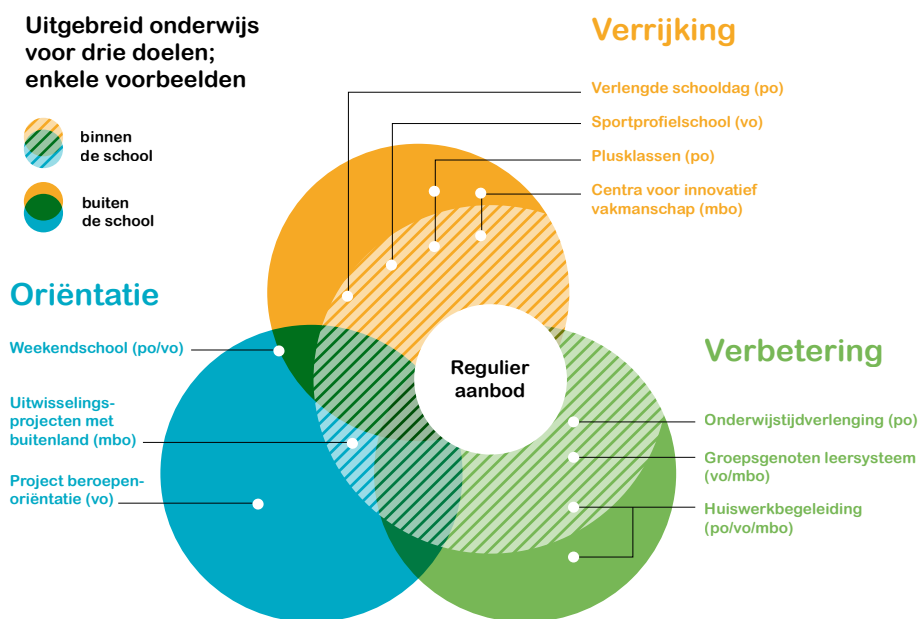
Uitgebreid onderwijs voor drie doelen; enkele voorbeelden

binnen de school

buiten de school

Verrijking

Verlengde schooldag (po)

Sportprofielschool (vo)

Plusklassen (po)

Centra voor innovatief vakmanschap (mbo)

Oriëntatie

Weekendschool (po/vo)

Uitwisselingsprojecten met buitenland (mbo)

Project beroepenoriëntatie (vo)

Regulier aanbod

Verbetering

Onderwijstijdverlenging (po)

Groepsgenoten leersysteem (vo/mbo)

Huiswerkbegeleiding (po/vo/mbo)